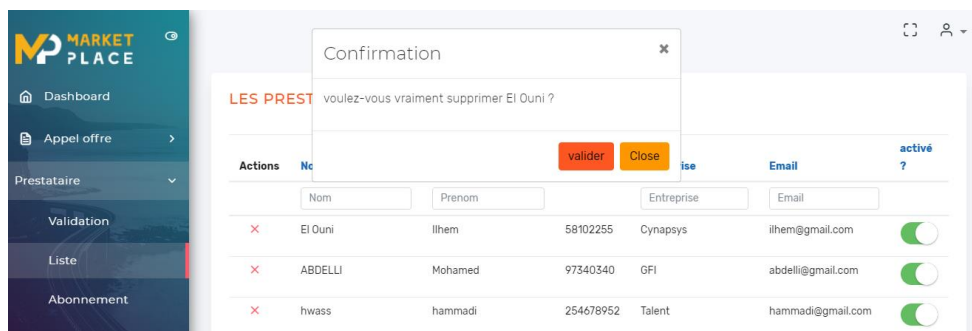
MP MARKET PLACE

Dashboard
Appel offre
Prestataire
Validation
Liste
Abonnement

LES PREST

Confirmation ×
voulez-vous vraiment supprimer El Ouni ?
valider Close

| Actions | No | | | ise | Email | activé ? |
|---|---|---|---|---|---|---|
| | Nom | Prenom | | Entreprise | Email | |
| × | El Ouni | Ilhem | 58102255 | Cynapsys | ilhem@gmail.com | |
| × | ABDELLI | Mohamed | 97340340 | GFI | abdelli@gmail.com | |
| × | hwass | hammadi | 254678952 | Talent | hammadi@gmail.com | |